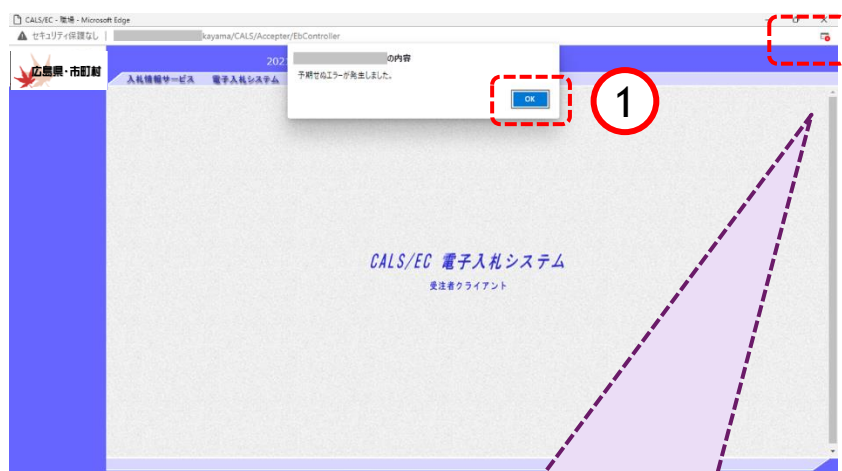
CALS/EC - 職場 - Microsoft Edge

セキュリティ保護なし | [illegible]kayama/CALS/Accepter/EbController

広島県・市町村

入札情報サービス 電子入札システム

2021

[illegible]の内容

予期せぬエラーが発生しました。

OK

1

CALS/EC 電子入札システム

受注者クライアント